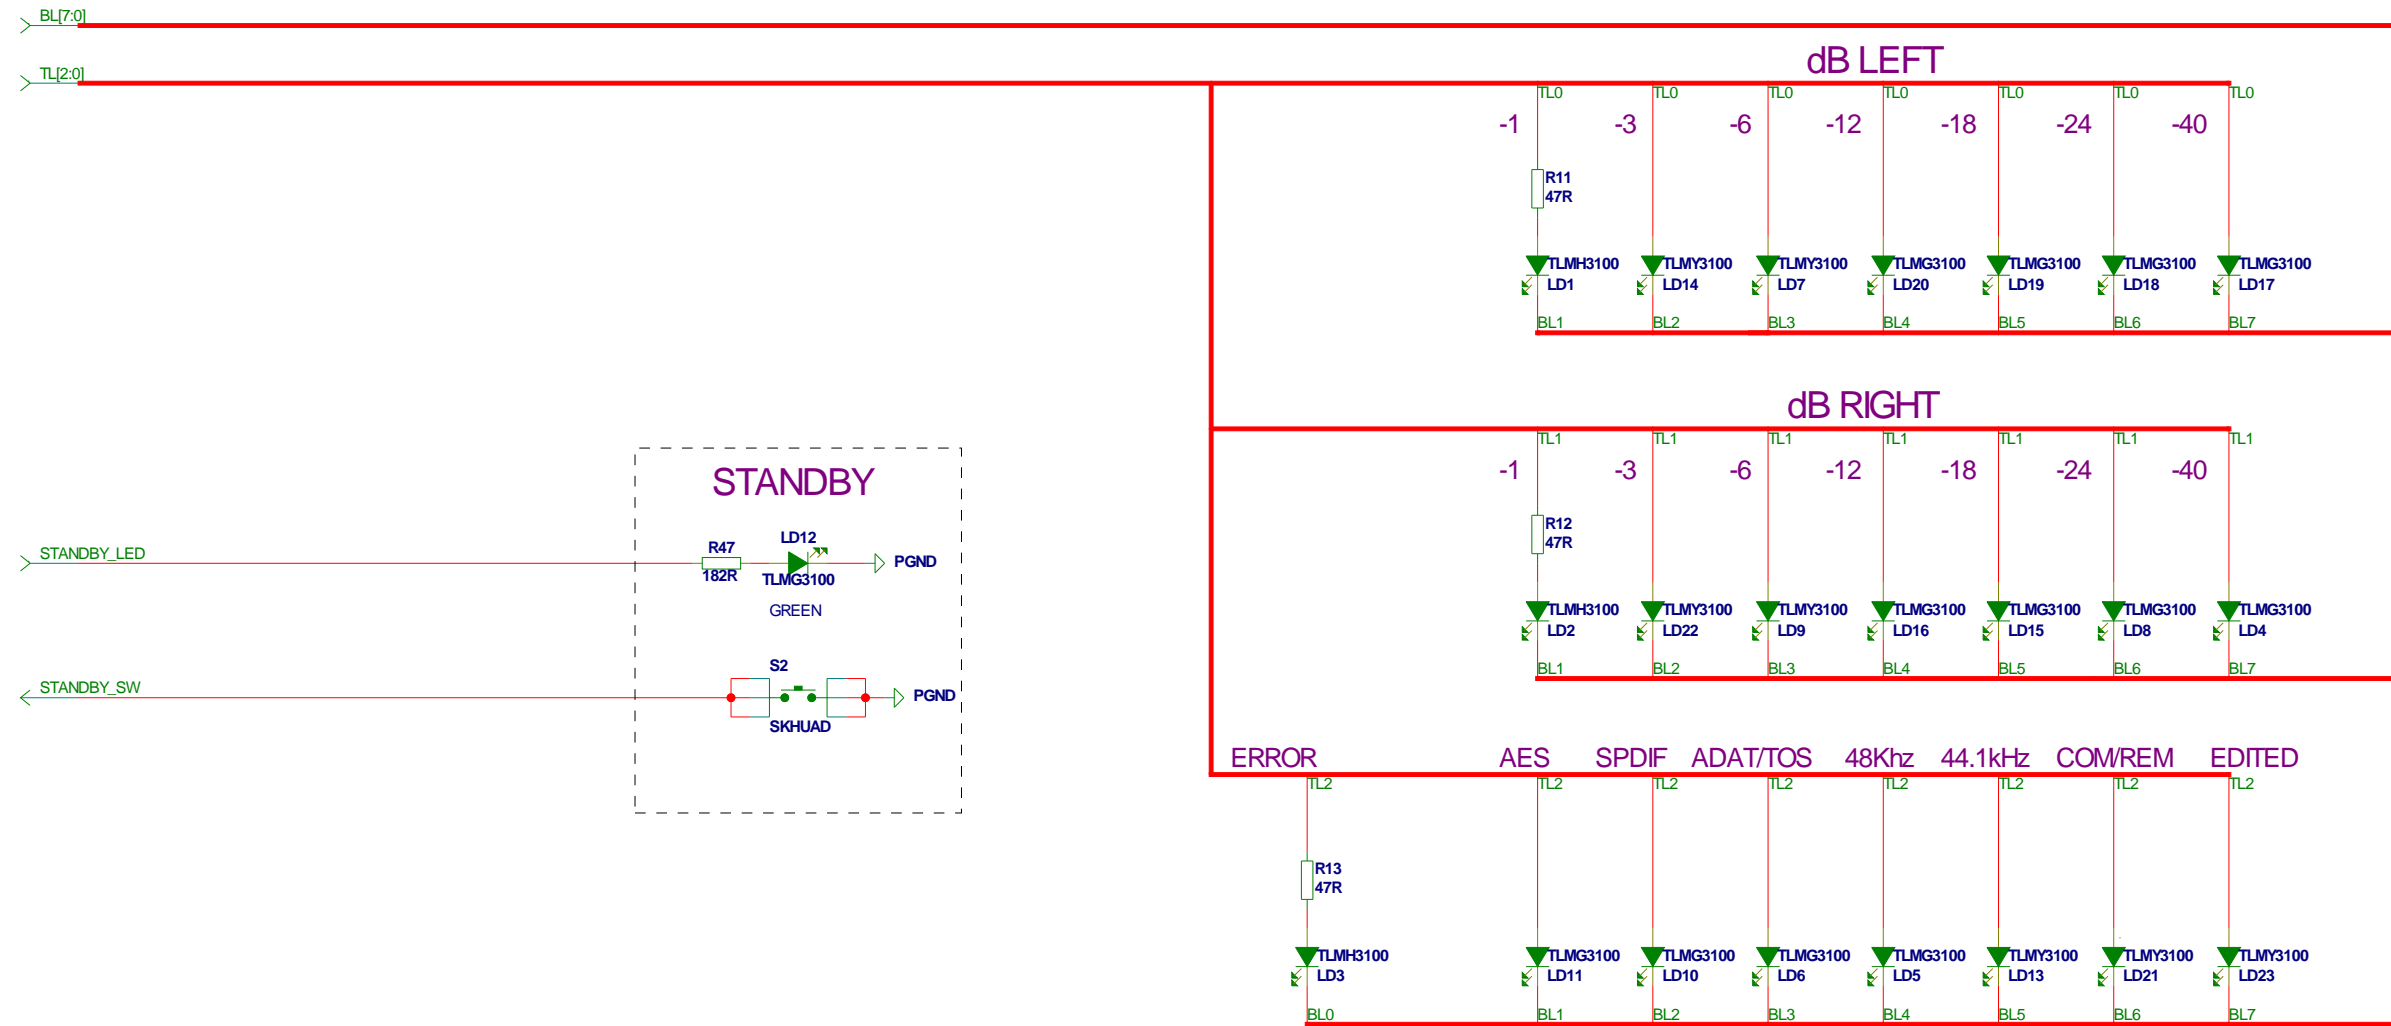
BL[7:0]

TL[2:0]

dB LEFT

TL0 TL0 TL0 TL0 TL0 TL0 TL0

-1 -3 -6 -12 -18 -24 -40

R11
47R

TLMH3100 LD1
TLMY3100 LD14
TLMY3100 LD7
TLMG3100 LD20
TLMG3100 LD19
TLMG3100 LD18
TLMG3100 LD17

BL1 BL2 BL3 BL4 BL5 BL6 BL7

dB RIGHT

TL1 TL1 TL1 TL1 TL1 TL1 TL1

-1 -3 -6 -12 -18 -24 -40

R12
47R

TLMH3100 LD2
TLMY3100 LD22
TLMY3100 LD9
TLMG3100 LD16
TLMG3100 LD15
TLMG3100 LD8
TLMG3100 LD4

BL1 BL2 BL3 BL4 BL5 BL6 BL7

STANDBY

STANDBY_LED

R47
182R

LD12
TLMG3100
GREEN

PGND

S2

STANDBY_SW

SKHUAD

PGND

ERROR AES SPDIF ADAT/TOS 48Khz 44.1kHz COM/REM EDITED

TL2 TL2 TL2 TL2 TL2 TL2 TL2 TL2

R13
47R

TLMH3100 LD3
TLMG3100 LD11
TLMG3100 LD10
TLMG3100 LD6
TLMG3100 LD5
TLMY3100 LD13
TLMY3100 LD21
TLMY3100 LD23

BL0 BL1 BL2 BL3 BL4 BL5 BL6 BL7